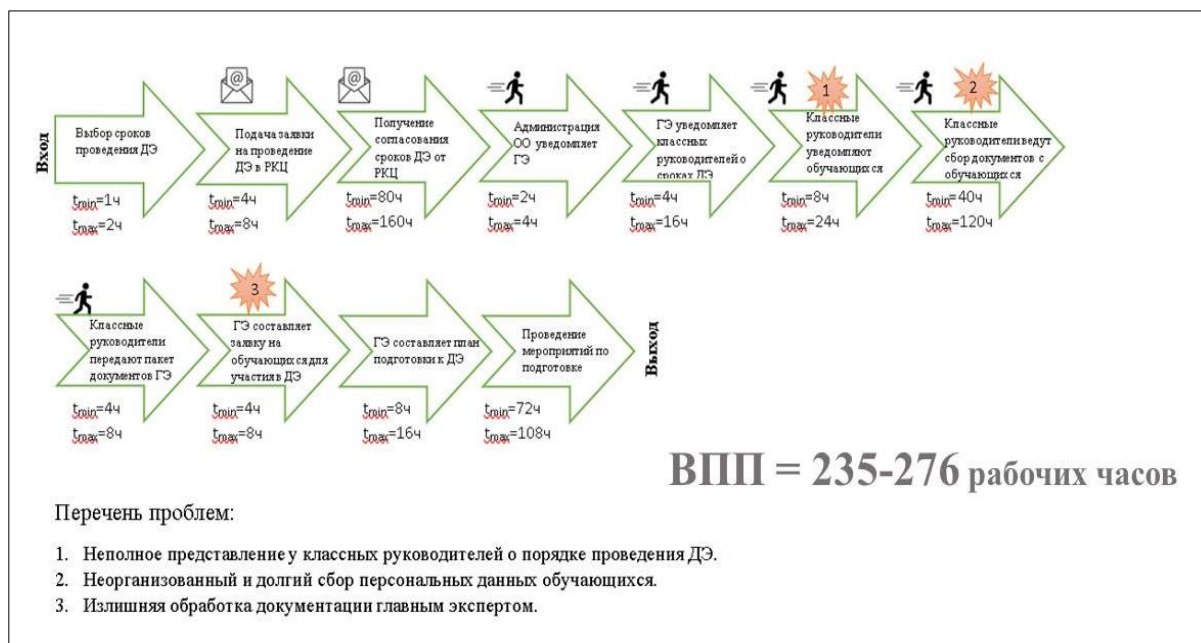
Вход

Выбор сроков проведения ДЭ

$t_{min}$=1ч
$t_{max}$=2ч

Подача заявки на проведение ДЭ в РКЦ

$t_{min}$=4ч
$t_{max}$=8ч

Получение согласования сроков ДЭ от РКЦ

$t_{min}$=80ч
$t_{max}$=160ч

Администрация ОО уведомляет ГЭ

$t_{min}$=2ч
$t_{max}$=4ч

ГЭ уведомляет классных руководителей о сроках ДЭ

$t_{min}$=4ч
$t_{max}$=16ч

1

Классные руководители уведомляют обучающихся

$t_{min}$=8ч
$t_{max}$=24ч

2

Классные руководители ведут сбор документов с обучающихся

$t_{min}$=40ч
$t_{max}$=120ч

Классные руководители передают пакет документов ГЭ

$t_{min}$=4ч
$t_{max}$=8ч

3

ГЭ составляет заявку на обучающихся для участия в ДЭ

$t_{min}$=4ч
$t_{max}$=8ч

ГЭ составляет план подготовки к ДЭ

$t_{min}$=8ч
$t_{max}$=16ч

Проведение мероприятий по подготовке

$t_{min}$=72ч
$t_{max}$=108ч

Выход

ВПП = 235-276 рабочих часов

Перечень проблем:

1. Неполное представление у классных руководителей о порядке проведения ДЭ.
2. Неорганизованный и долгий сбор персональных данных обучающихся.
3. Излишняя обработка документации главным экспертом.